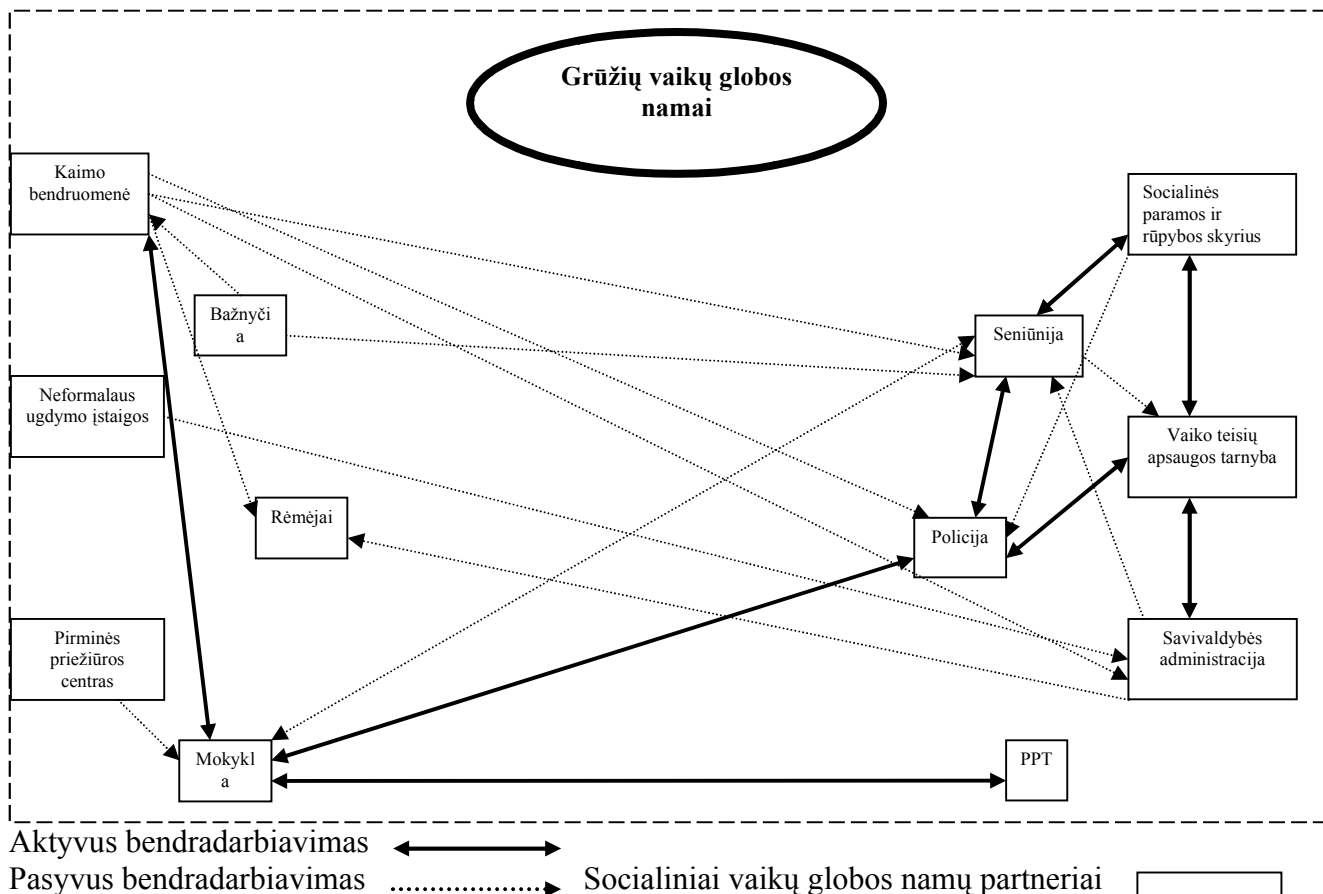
Grūžių vaikų globos namai

Kaimo bendruomenė

Bažnyčia

Neformalaus ugdymo įstaigos

Rėmėjai

Pirminės priežiūros centras

Mokykla

Seniūnija

Policija

PPT

Socialinės paramos ir rūpybos skyrius

Vaiko teisių apsaugos tarnyba

Savivaldybės administracija

Aktyvus bendradarbiavimas

Pasyvus bendradarbiavimas

Socialiniai vaikų globos namų partneriai